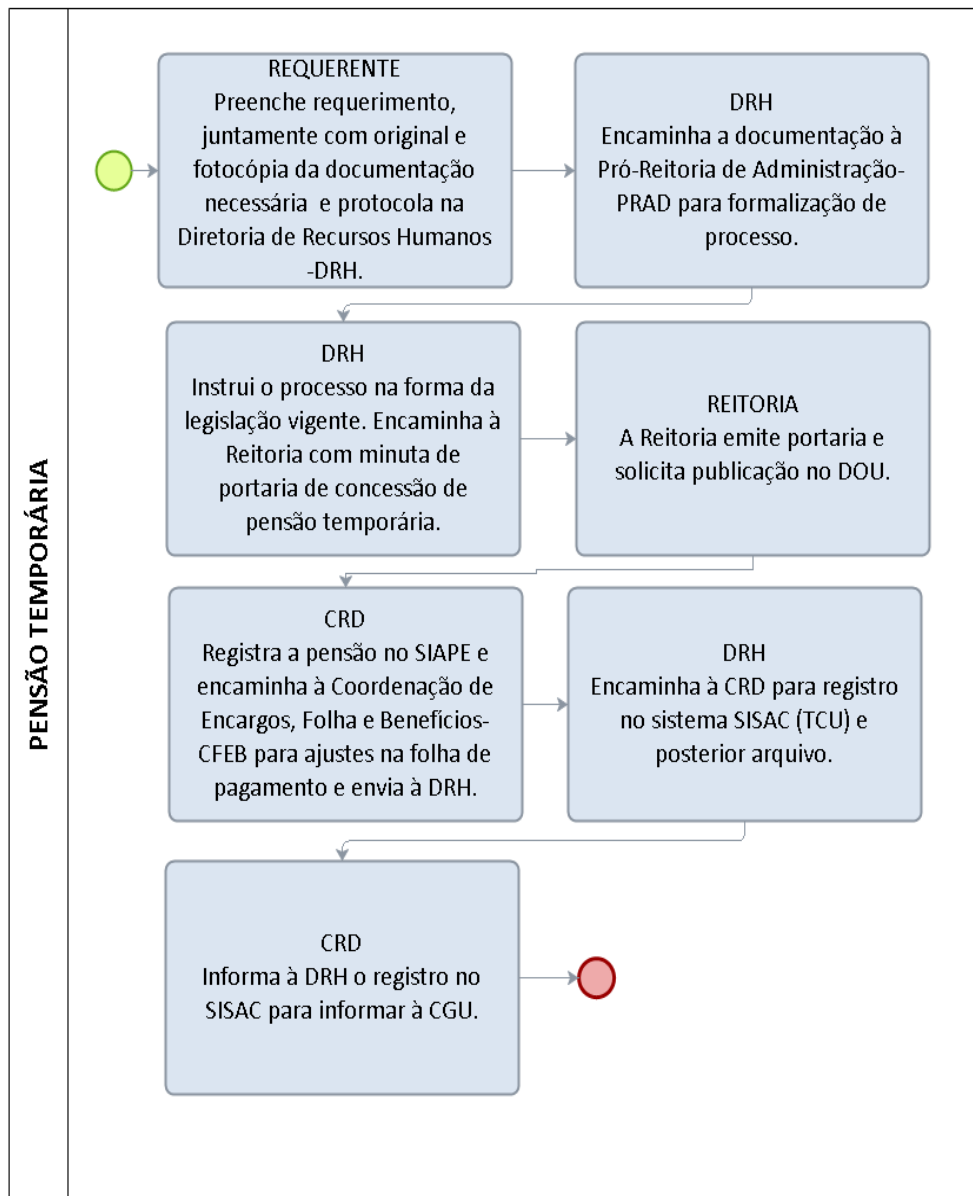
PENSÃO TEMPORÁRIA

REQUERENTE
Preenche requerimento, juntamente com original e fotocópia da documentação necessária e protocola na Diretoria de Recursos Humanos -DRH.

DRH
Encaminha a documentação à Pró-Reitoria de Administração-PRAD para formalização de processo.

DRH
Instrui o processo na forma da legislação vigente. Encaminha à Reitoria com minuta de portaria de concessão de pensão temporária.

REITORIA
A Reitoria emite portaria e solicita publicação no DOU.

CRD
Registra a pensão no SIAPE e encaminha à Coordenação de Encargos, Folha e Benefícios-CFEB para ajustes na folha de pagamento e envia à DRH.

DRH
Encaminha à CRD para registro no sistema SISAC (TCU) e posterior arquivo.

CRD
Informa à DRH o registro no SISAC para informar à CGU.